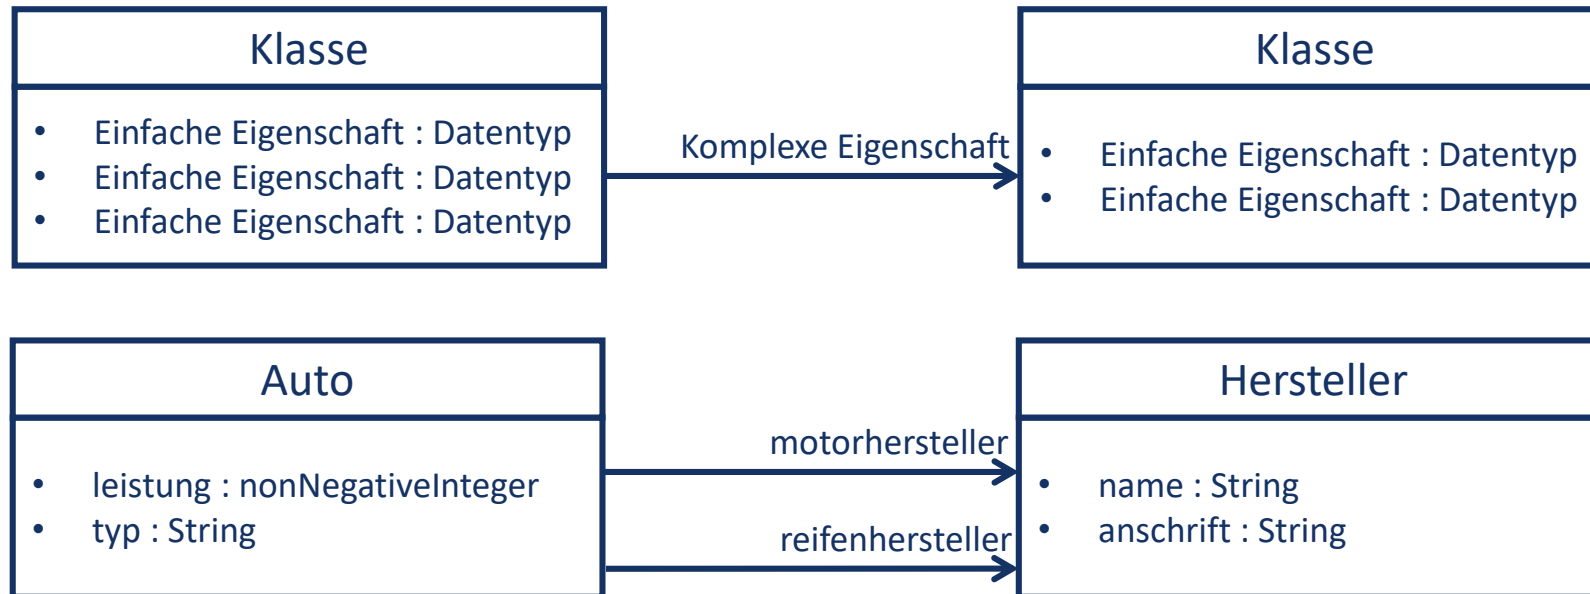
Klasse

- Einfache Eigenschaft : Datentyp
- Einfache Eigenschaft : Datentyp
- Einfache Eigenschaft : Datentyp

Komplexe Eigenschaft

Klasse

- Einfache Eigenschaft : Datentyp
- Einfache Eigenschaft : Datentyp

Auto

- leistung : nonNegativeInteger
- typ : String

motorhersteller

reifenhersteller

Hersteller

- name : String
- anschrift : String